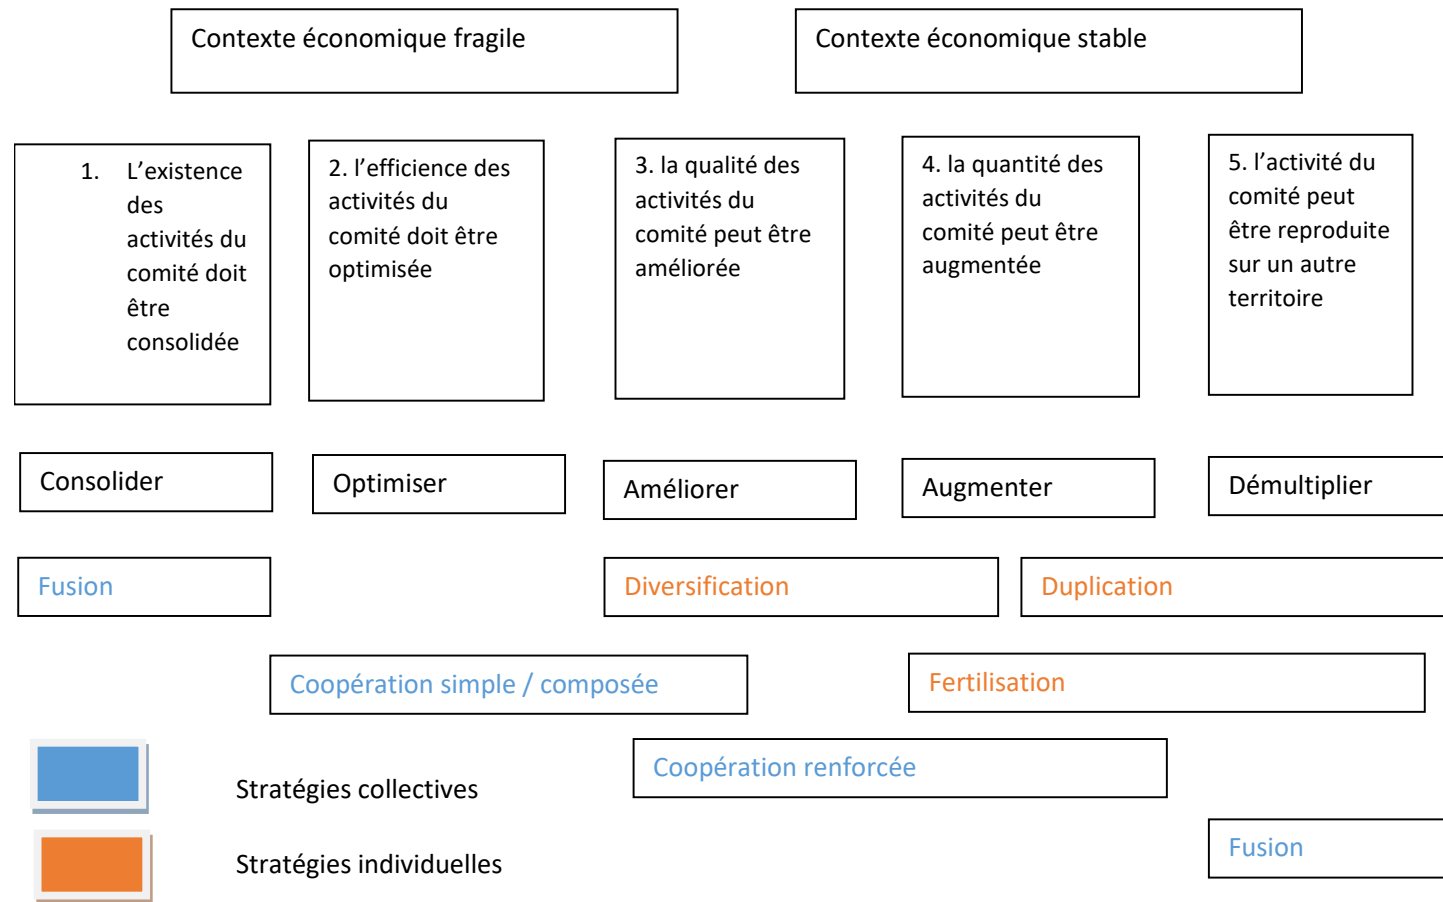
Contexte économique fragile

Contexte économique stable

1. L'existence des activités du comité doit être consolidée

2. l'efficience des activités du comité doit être optimisée

3. la qualité des activités du comité peut être améliorée

4. la quantité des activités du comité peut être augmentée

5. l'activité du comité peut être reproduite sur un autre territoire

Consolider

Optimiser

Améliorer

Augmenter

Démultiplier

Fusion

Diversification

Duplication

Coopération simple / composée

Fertilisation

Coopération renforcée

Stratégies collectives

Stratégies individuelles

Fusion